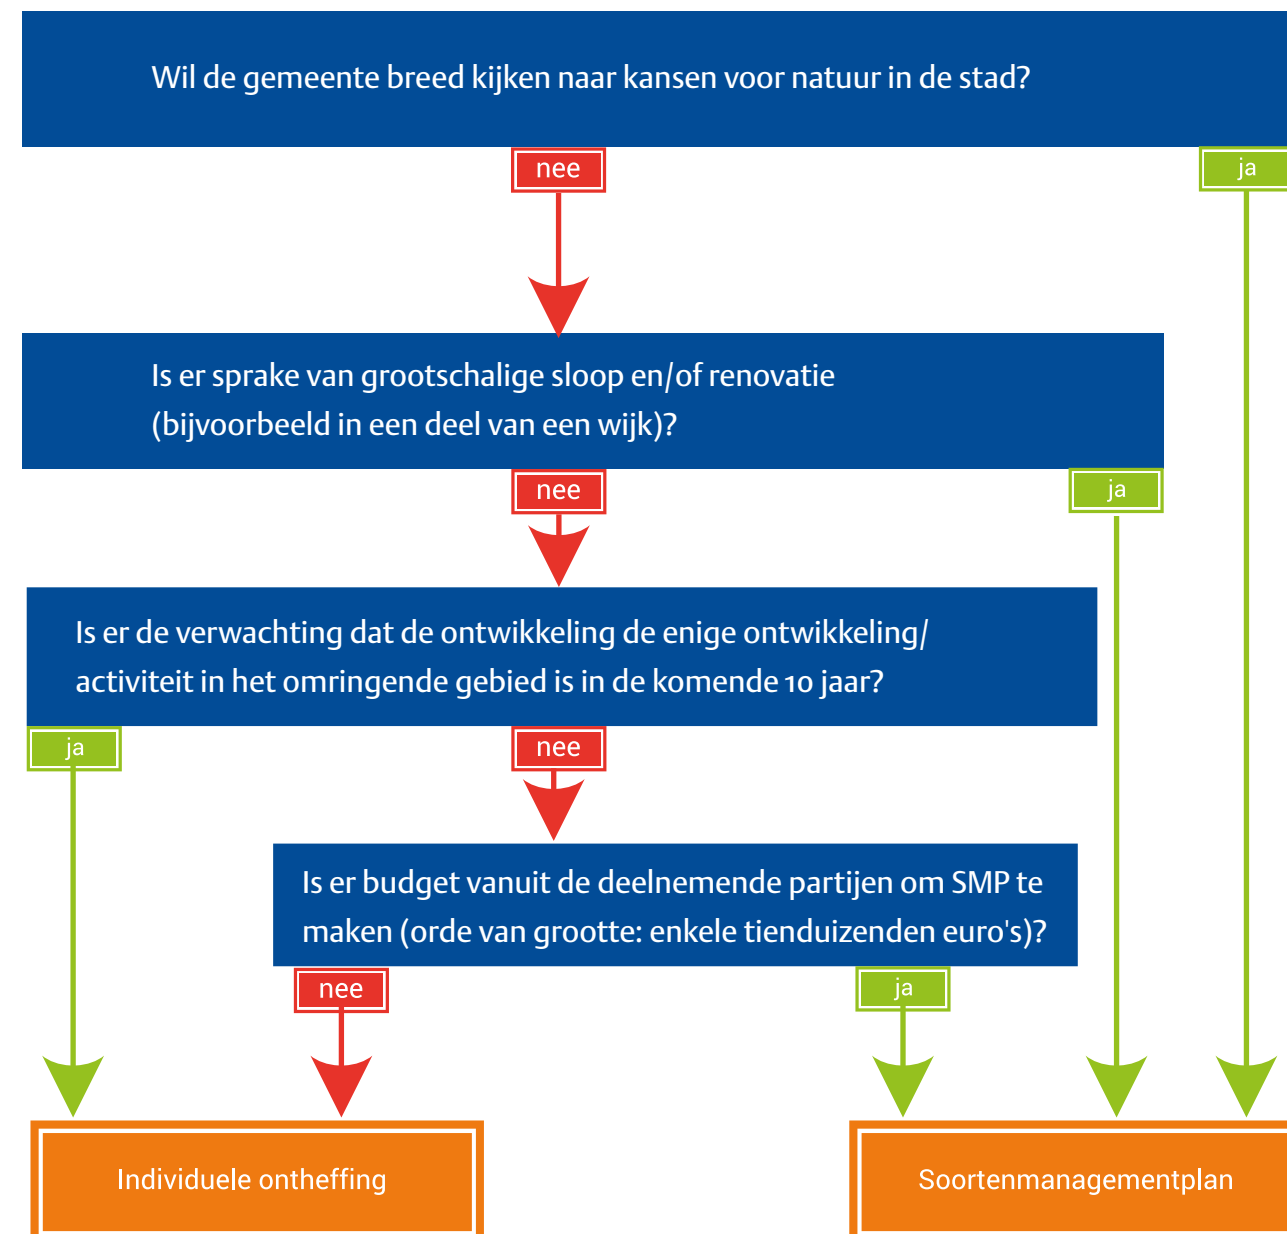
Wil de gemeente breed kijken naar kansen voor natuur in de stad?

nee

ja

Is er sprake van grootschalige sloop en/of renovatie (bijvoorbeeld in een deel van een wijk)?

nee

ja

Is er de verwachting dat de ontwikkeling de enige ontwikkeling/ activiteit in het omringende gebied is in de komende 10 jaar?

ja

nee

Is er budget vanuit de deelnemende partijen om SMP te maken (orde van grootte: enkele tienduizenden euro's)?

nee

ja

Individuele ontheffing

Soortenmanagementplan